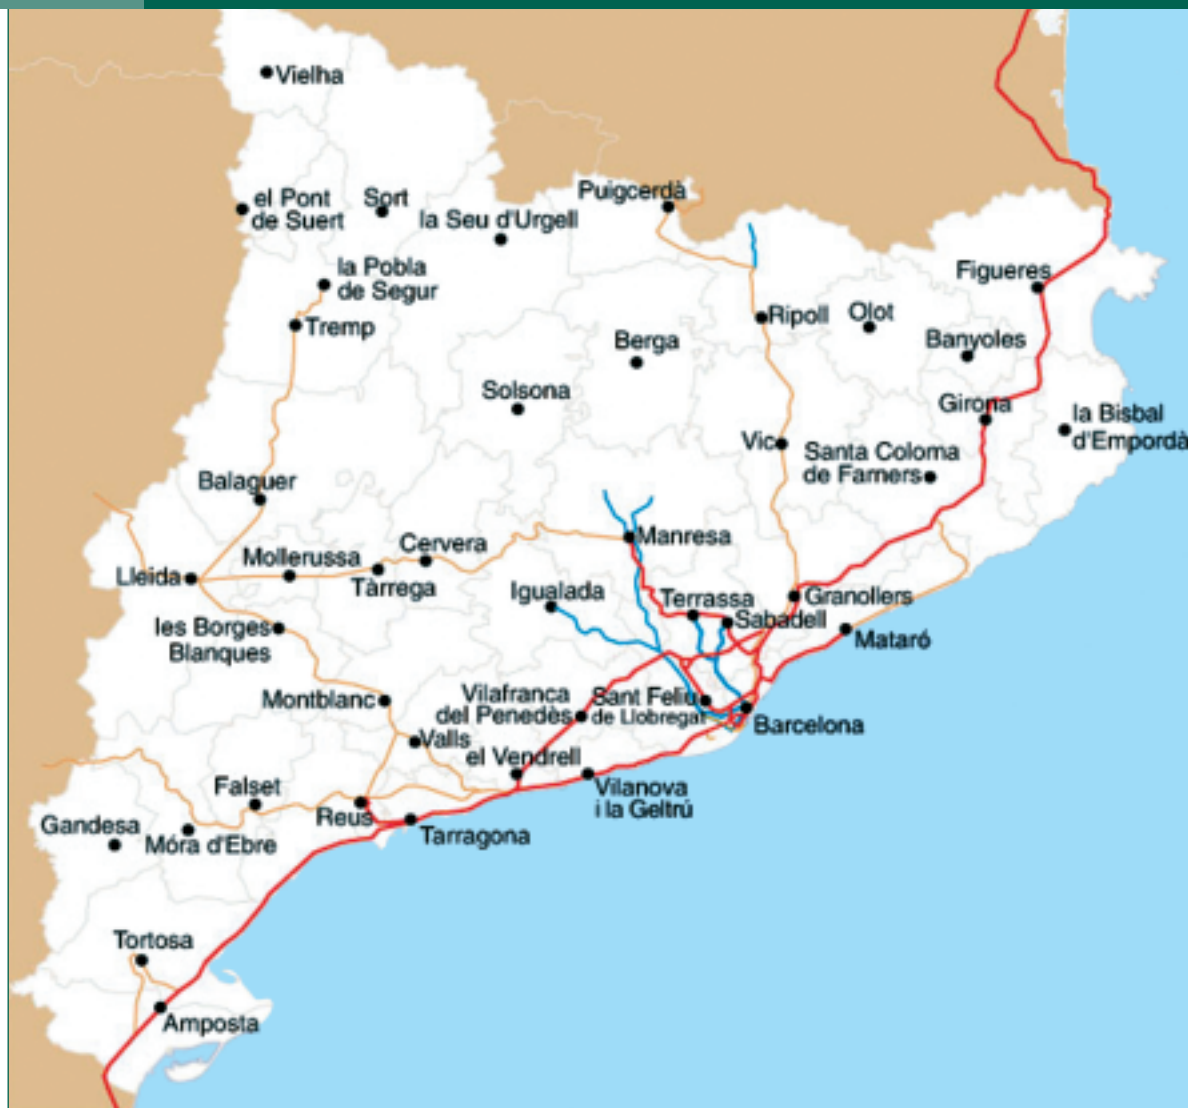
Vielha

el Pont de Suert

Sort

la Seu d'Urgell

Puigcerdà

la Pobla de Segur

Tremp

Figueres

Ripoll

Olot

Banyoles

Berga

Solsona

Girona

la Bisbal d'Empordà

Vic

Santa Coloma de Farners

Balaguer

Manresa

Cervera

Mollerussa

Lleida

Tàrrega

Igualada

Terrassa

Granollers

Sabadell

Mataró

les Borges Blanques

Montblanc

Vilafranca del Penedès

Sant Feliu de Llobregat

Barcelona

Valls

el Vendrell

Falset

Vilanova i la Geltrú

Gandesa

Reus

Móra d'Ebre

Tarragona

Tortosa

Amposta